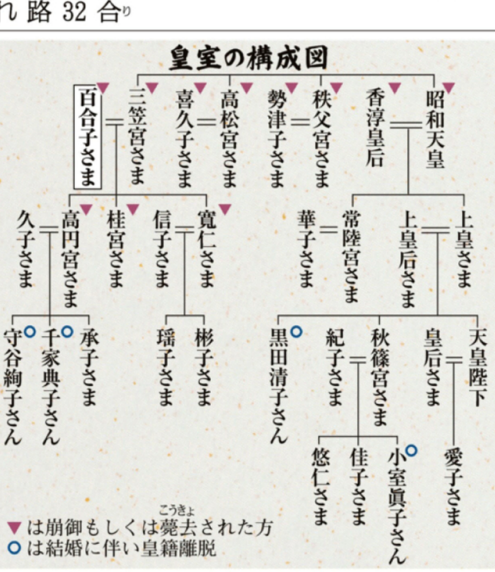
れ 路 32 合り

皇室の構成図

百合子さま
三笠宮さま
喜久子さま
高松宮さま
勢津子さま
秩父宮さま
香淳皇后
昭和天皇

久子さま
高円宮さま
桂宮さま
信子さま
寛仁さま
華子さま
常陸宮さま
上皇后さま
上皇さま

守谷絢子さん
千家典子さん
承子さま
瑶子さま
彬子さま
黒田清子さん
紀子さま
秋篠宮さま
皇后さま
天皇陛下

悠仁さま
佳子さま
小室眞子さん
愛子さま

▼は崩御もしくは薨去(こうきょ)された方
○は結婚に伴い皇籍離脱